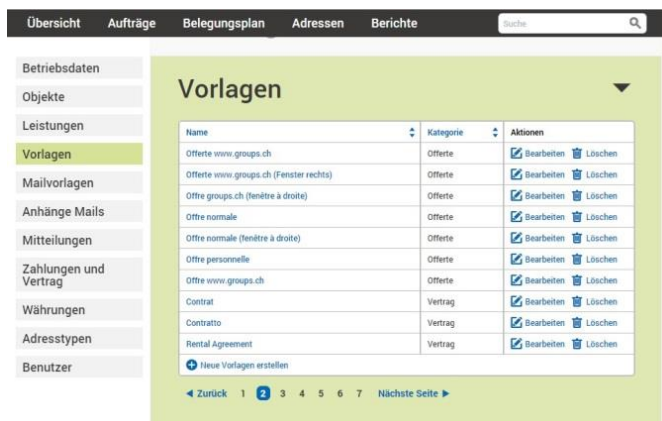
Übersicht Aufträge Belegungsplan Adressen Berichte Suche

Betriebsdaten
Objekte
Leistungen
Vorlagen
Mailvorlagen
Anhänge Mails
Mitteilungen
Zahlungen und Vertrag
Währungen
Adresstypen
Benutzer

Vorlagen

| Name | Kategorie | Aktionen |
|---|---|---|
| Offerte www.groups.ch | Offerte | Bearbeiten Löschen |
| Offerte www.groups.ch (Fenster rechts) | Offerte | Bearbeiten Löschen |
| Offre groups.ch (fenêtre à droite) | Offerte | Bearbeiten Löschen |
| Offre normale | Offerte | Bearbeiten Löschen |
| Offre normale (fenêtre à droite) | Offerte | Bearbeiten Löschen |
| Offre personnelle | Offerte | Bearbeiten Löschen |
| Offre www.groups.ch | Offerte | Bearbeiten Löschen |
| Contrat | Vertrag | Bearbeiten Löschen |
| Contratto | Vertrag | Bearbeiten Löschen |
| Rental Agreement | Vertrag | Bearbeiten Löschen |

Neue Vorlagen erstellen

◄ Zurück 1 2 3 4 5 6 7 Nächste Seite ►